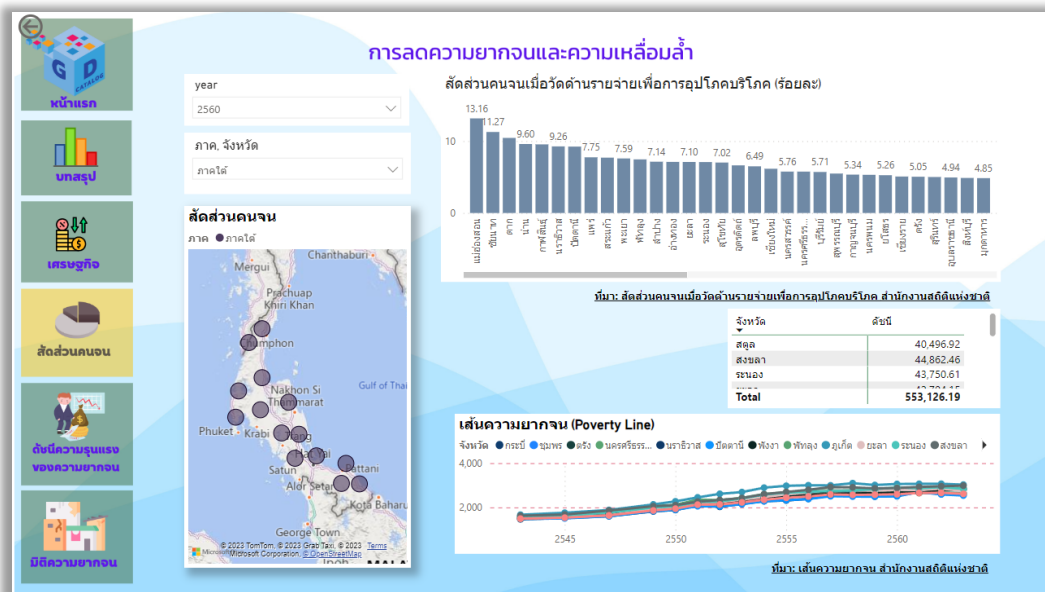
การลดความยากจนและความเหลื่อมล้ำ

หน้าแรก

บทสรุป

เศรษฐกิจ

สัดส่วนคนจน

ดัชนีความรุนแรงของความยากจน

มิติความยากจน

year
2560

ภาค, จังหวัด
ภาคใต้

สัดส่วนคนจน
ภาค ● ภาคใต้

Chanthaburi
Mergui
Prachuap Khiri Khan
Chumphon
Nakhon Si Thammarat
Gulf of Thai
Phuket
Krabi
Trang
Hat Yai
Satun
Pattani
Alor Setar
Kota Bahru
George Town
© 2023 TomTom, © 2023 Grab Taxi, © 2023 Microsoft Corporation, © OpenStreetMap Terms

สัดส่วนคนจนเมื่อวัดด้านรายจ่ายเพื่อการอุปโภคบริโภค (ร้อยละ)

13.16 11.27 9.60 9.26 7.75 7.59 7.14 7.10 7.02 6.49 5.76 5.71 5.34 5.26 5.05 4.94 4.85

10
0

แม่ฮ่องสอน ชัยนาท ตาก น่าน กาฬสินธุ์ นราธิวาส ปัตตานี แพร่ สระแก้ว พะเยา พัทลุง ลำปาง อ่างทอง ยะลา ระนอง สุโขทัย อุตรดิตถ์ ลพบุรี เชียงใหม่ นครสวรรค์ นครศรีธรรมราช บุรีรัมย์ สุพรรณบุรี กาญจนบุรี ยโสธร ลำพูน เชียงราย เลย สุรินทร์ หนองบัวลำภู สิงห์บุรี นครนายก

ที่มา: สัดส่วนคนจนเมื่อวัดด้านรายจ่ายเพื่อการอุปโภคบริโภค สำนักงานสถิติแห่งชาติ

| จังหวัด | ดัชนี |
|---|---|
| สตูล | 40,496.92 |
| สงขลา | 44,862.46 |
| ระนอง | 43,750.61 |
| Total | 553,126.19 |

เส้นความยากจน (Poverty Line)
จังหวัด ● กระบี่ ● ชุมพร ● ตรัง ● นครศรีธรร... ● นราธิวาส ● ปัตตานี ● พังงา ● พัทลุง ● ภูเก็ต ● ยะลา ● ระนอง ● สงขลา

4,000
2,000
2545 2550 2555 2560

ที่มา: เส้นความยากจน สำนักงานสถิติแห่งชาติ